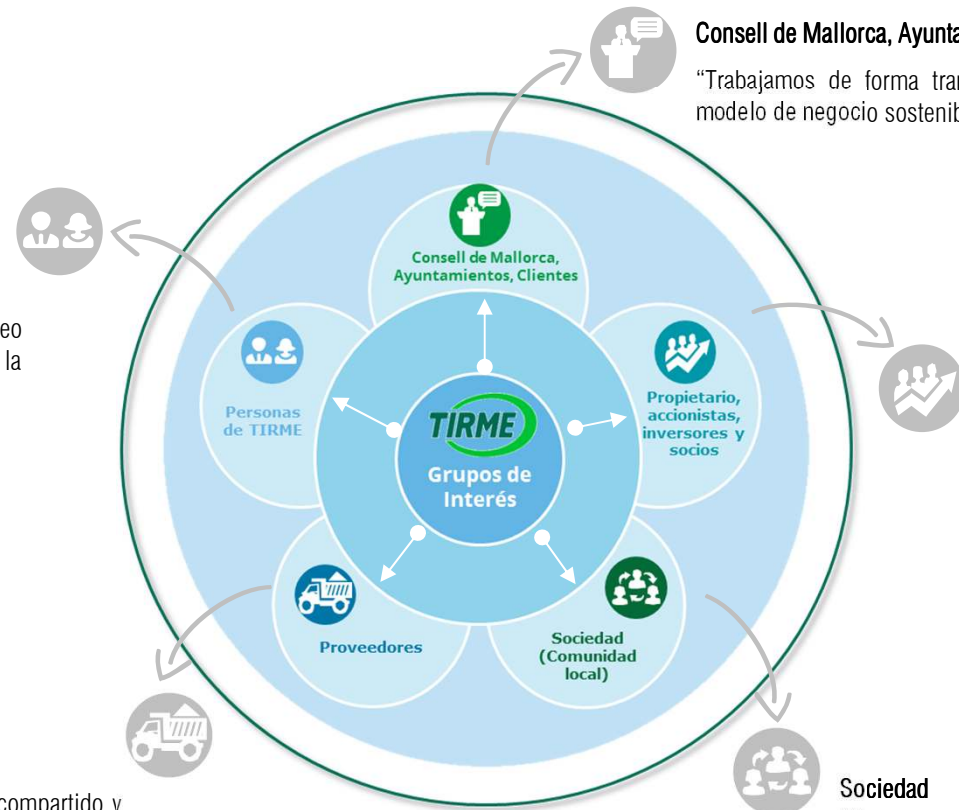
Consell de Mallorca, Ayunta

"Trabajamos de forma tran modelo de negocio sostenib

eo la

Consell de Mallorca, Ayuntamientos, Clientes

Personas de TIRME

TIRME

Grupos de Interés

Propietario, accionistas, inversores y socios

Proveedores

Sociedad (Comunidad local)

compartido y

Sociedad